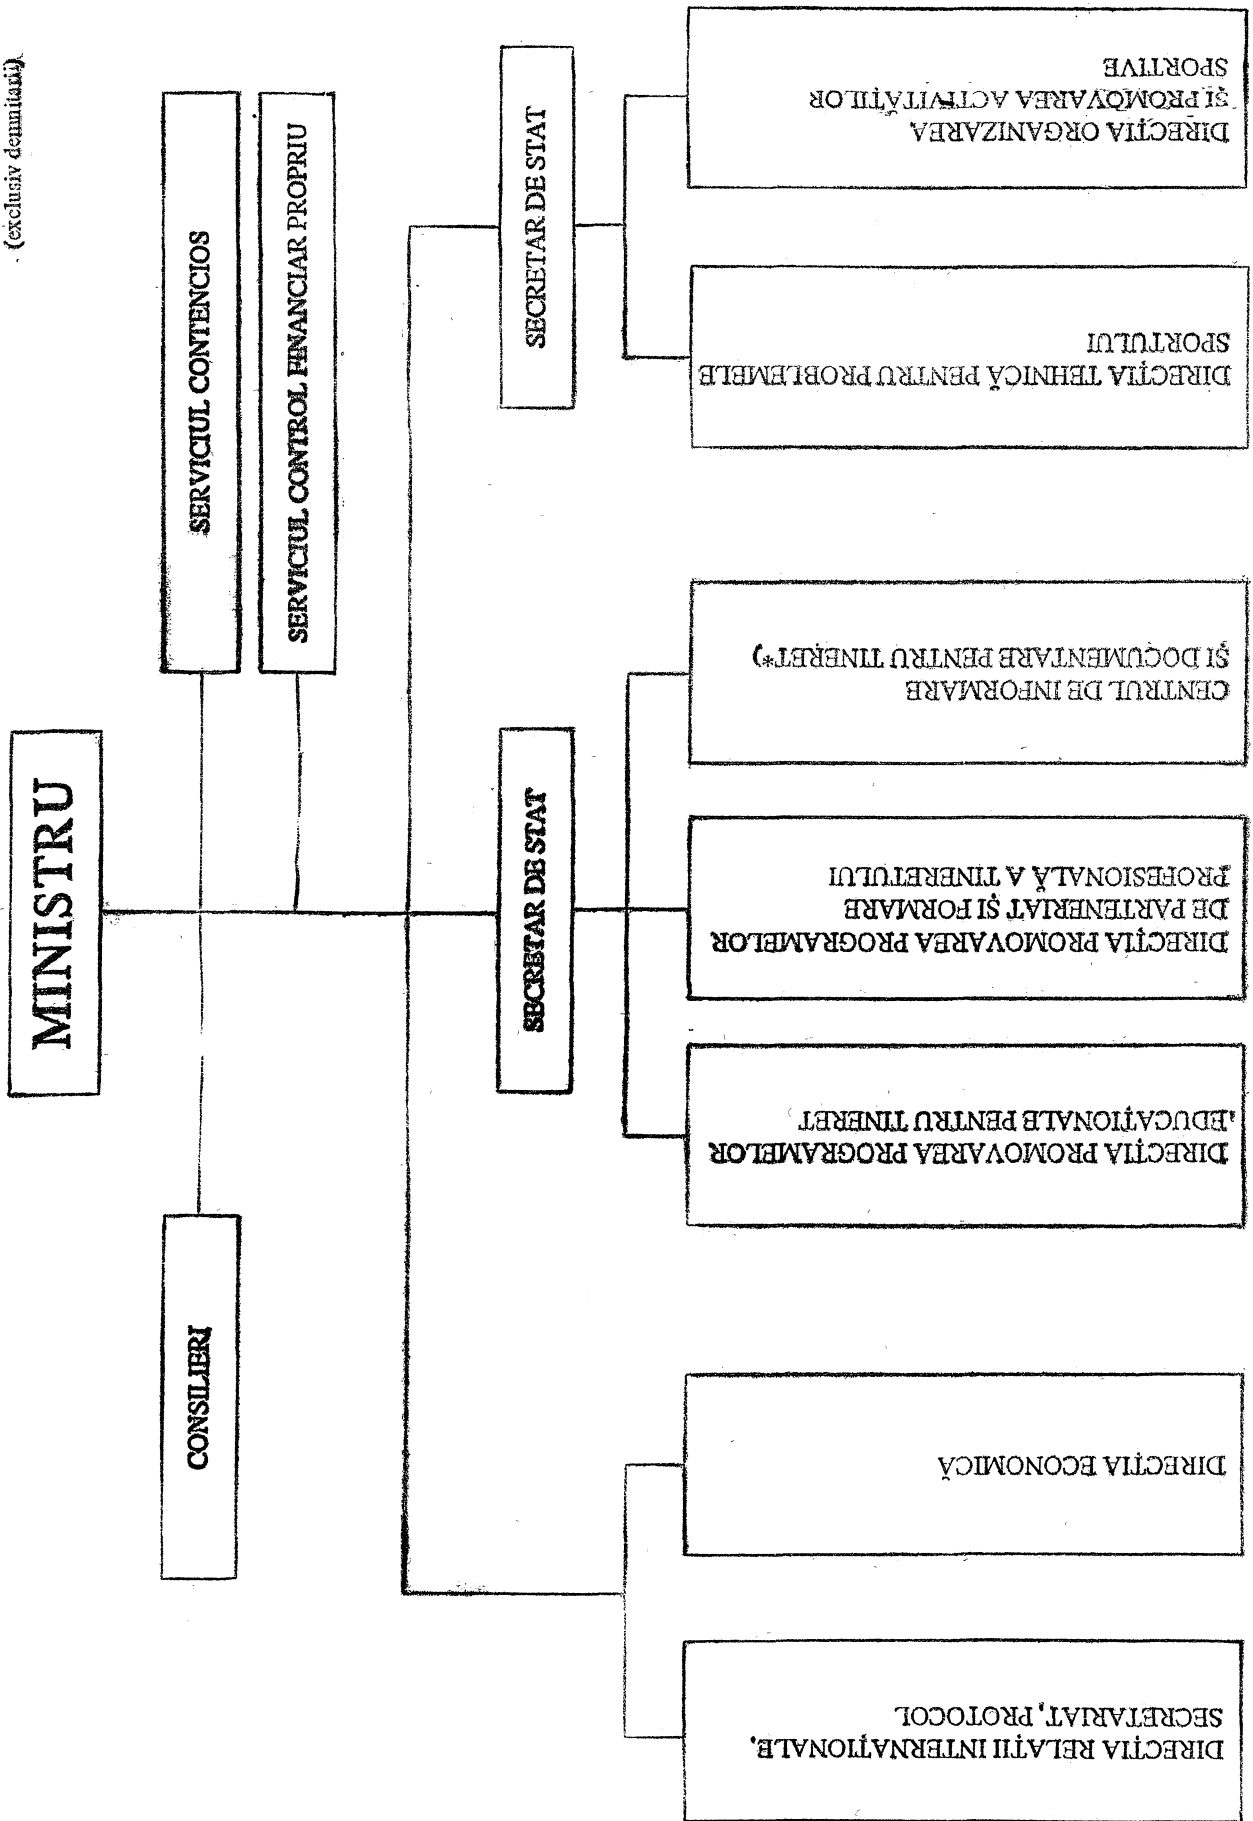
(exclusiv demnitarii)

MINISTRU

CONSILIERI

SERVICIUL CONTENCIOS

SERVICIUL CONTROL FINANCIAR PROPRIU

SECRETAR DE STAT

SECRETAR DE STAT

DIRECŢIA RELAŢII INTERNAŢIONALE, SECRETARIAT, PROTOCOL

DIRECŢIA ECONOMICĂ

DIRECŢIA PROMOVAREA PROGRAMELOR EDUCAŢIONALE PENTRU TINERET

DIRECŢIA PROMOVAREA PROGRAMELOR DE PARTENERIAT ŞI FORMARE PROFESIONALĂ A TINERETULUI

CENTRUL DE INFORMARE ŞI DOCUMENTARE PENTRU TINERET*)

DIRECŢIA TEHNICĂ PENTRU PROBLEMELE SPORTULUI

DIRECŢIA ORGANIZAREA ŞI PROMOVAREA ACTIVITĂŢILOR SPORTIVE